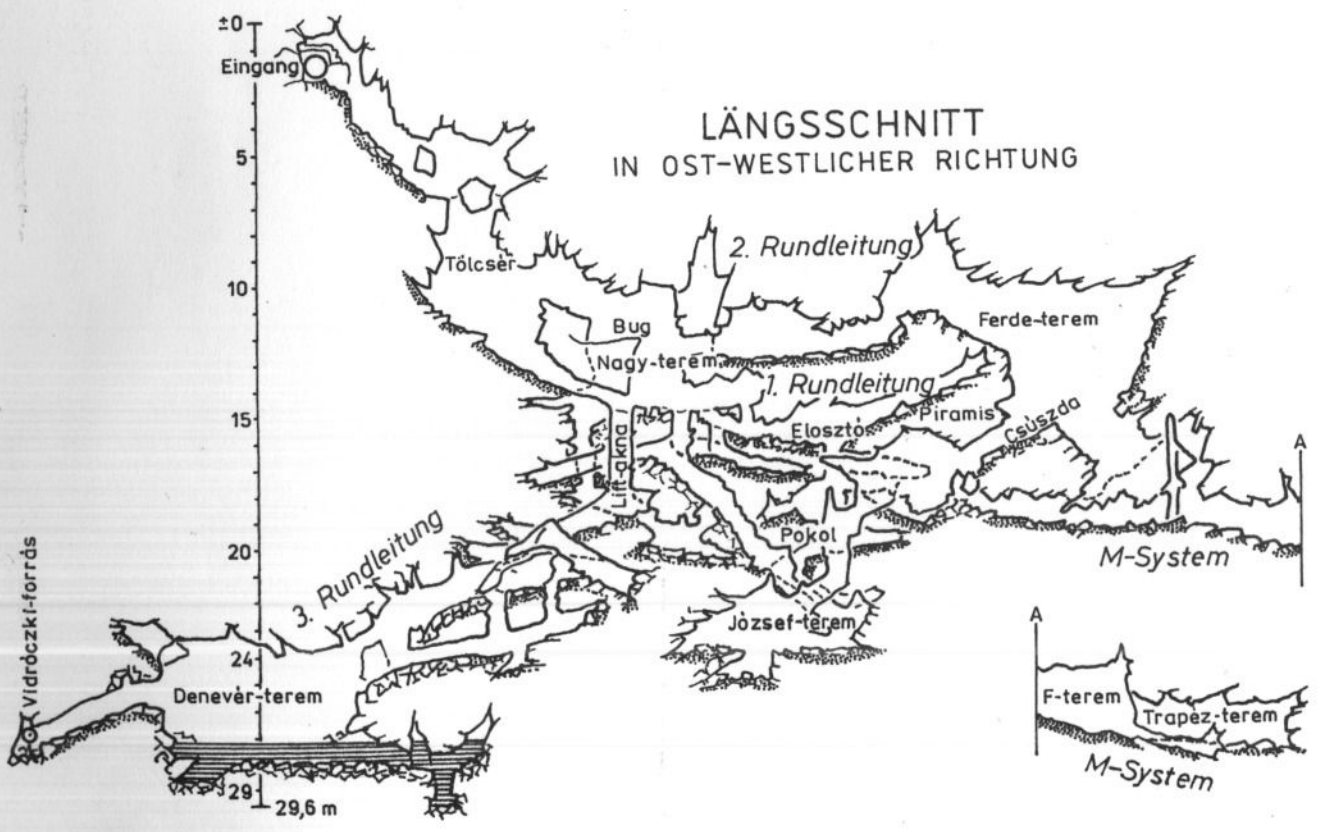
LÄNGSSCHNITT
IN OST–WESTLICHER RICHTUNG

±0
Eingang
5
Tölcsér
10
15
20
24
29
29,6 m

2. Rundleitung
Bug
Nagy-terem
1. Rundleitung
Ferde-terem
Piramis
Elosztó
Csúszda
Lift-akna
Pokol
3. Rundleitung
József-terem
M-System
A
Vidróczki-forrás
Denevér-terem

A
F-terem
Trapez-terem
M-System